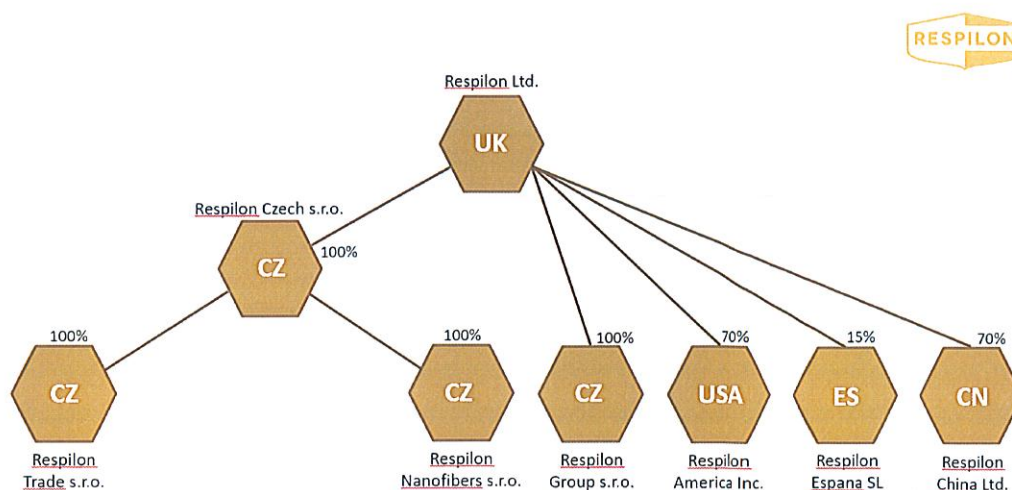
RESPILON

Respilon Ltd.

UK

Respilon Czech s.r.o.

CZ

100%

100%

CZ

Respilon Trade s.r.o.

100%

CZ

Respilon Nanofibers s.r.o.

100%

CZ

Respilon Group s.r.o.

70%

USA

Respilon America Inc.

15%

ES

Respilon Espana SL

70%

CN

Respilon China Ltd.